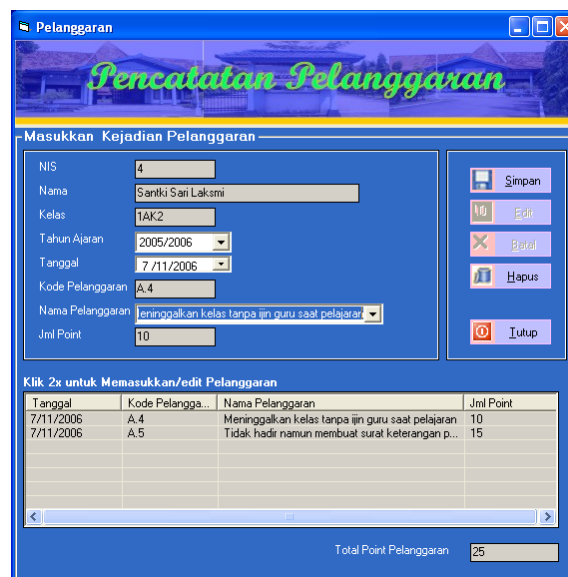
Pelanggaran

Pencatatan Pelanggaran

Masukkan Kejadian Pelanggaran

NIS 4
Nama Santki Sari Laksmi
Kelas 1AK2
Tahun Ajaran 2005/2006
Tanggal 7 /11/2006
Kode Pelanggaran A.4
Nama Pelanggaran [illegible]eninggalkan kelas tanpa ijin guru saat pelajaran
Jml Point 10

Simpan
Edit
Batal
Hapus
Tutup

Klik 2x untuk Memasukkan/edit Pelanggaran

| Tanggal | Kode Pelangga... | Nama Pelanggaran | Jml Point |
|---|---|---|---|
| 7/11/2006 | A.4 | Meninggalkan kelas tanpa ijin guru saat pelajaran | 10 |
| 7/11/2006 | A.5 | Tidak hadir namun membuat surat keterangan p... | 15 |

Total Point Pelanggaran 25